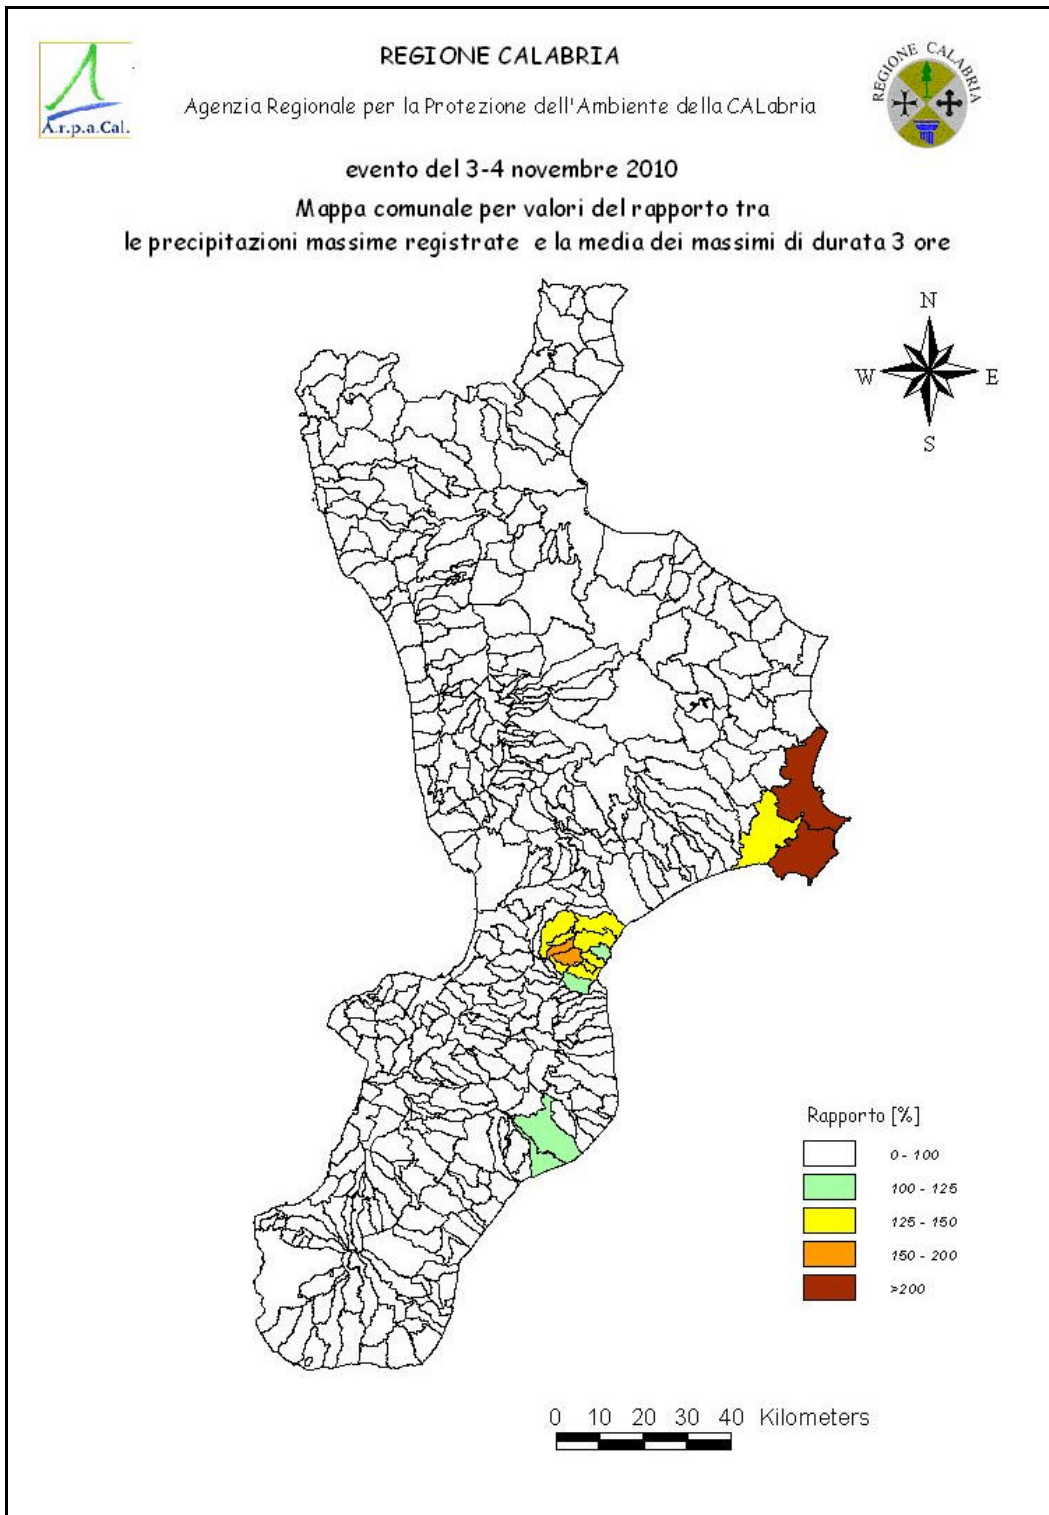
A.r.p.a.Cal.

REGIONE CALABRIA

Agenzia Regionale per la Protezione dell'Ambiente della CALabria

REGIONE CALABRIA

evento del 3-4 novembre 2010

Mappa comunale per valori del rapporto tra le precipitazioni massime registrate e la media dei massimi di durata 3 ore

N
W E
S

Rapporto [%]

0 - 100
100 - 125
125 - 150
150 - 200
>200

0 10 20 30 40 Kilometers